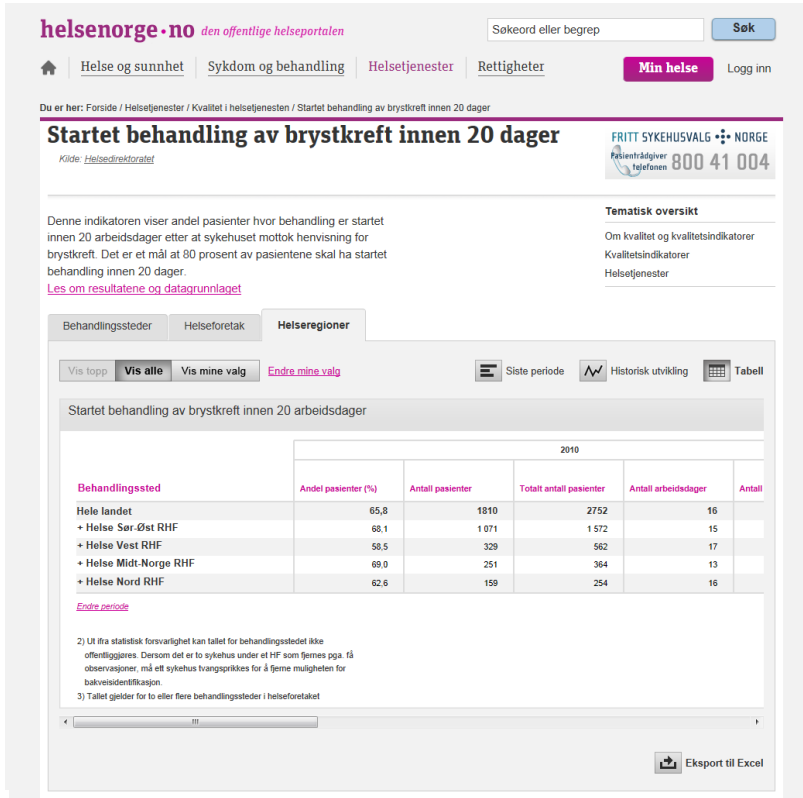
helsenorge•no den offentlige helseportalen

Søkeord eller begrep | Søk

Helse og sunnhet | Sykdom og behandling | Helsetjenester | Rettigheter | Min helse | Logg inn

Du er her: Forside / Helsetjenester / Kvalitet i helsetjenesten / Startet behandling av brystkreft innen 20 dager

Startet behandling av brystkreft innen 20 dager

Kilde: Helsedirektoratet

FRITT SYKEHUSVALG NORGE
Pasientrådgiver telefonen 800 41 004

Denne indikatoren viser andel pasienter hvor behandling er startet innen 20 arbeidsdager etter at sykehuset mottok henvisning for brystkreft. Det er et mål at 80 prosent av pasientene skal ha startet behandling innen 20 dager.
Les om resultatene og datagrunnlaget

Tematisk oversikt
Om kvalitet og kvalitetsindikatorer
Kvalitetsindikatorer
Helsetjenester

Behandlingssteder | Helseforetak | Helseregioner

Vis topp | Vis alle | Vis mine valg | Endre mine valg

Siste periode | Historisk utvikling | Tabell

Startet behandling av brystkreft innen 20 arbeidsdager

| | 2010 | | | | |
|---|---|---|---|---|---|
| Behandlingssted | Andel pasienter (%) | Antall pasienter | Totalt antall pasienter | Antall arbeidsdager | Antall |
| Hele landet | 65,8 | 1810 | 2752 | 16 | |
| + Helse Sør-Øst RHF | 68,1 | 1 071 | 1 572 | 15 | |
| + Helse Vest RHF | 58,5 | 329 | 562 | 17 | |
| + Helse Midt-Norge RHF | 69,0 | 251 | 364 | 13 | |
| + Helse Nord RHF | 62,6 | 159 | 254 | 16 | |

Endre periode

2) Ut ifra statistisk forsvarlighet kan tallet for behandlingsstedet ikke offentliggjøres. Dersom det er to sykehus under et HF som fjernes pga. få observasjoner, må ett sykehus tvangsprikkes for å fjerne muligheten for bakveisidentifikasjon.
3) Tallet gjelder for to eller flere behandlingssteder i helseforetaket

Eksport til Excel